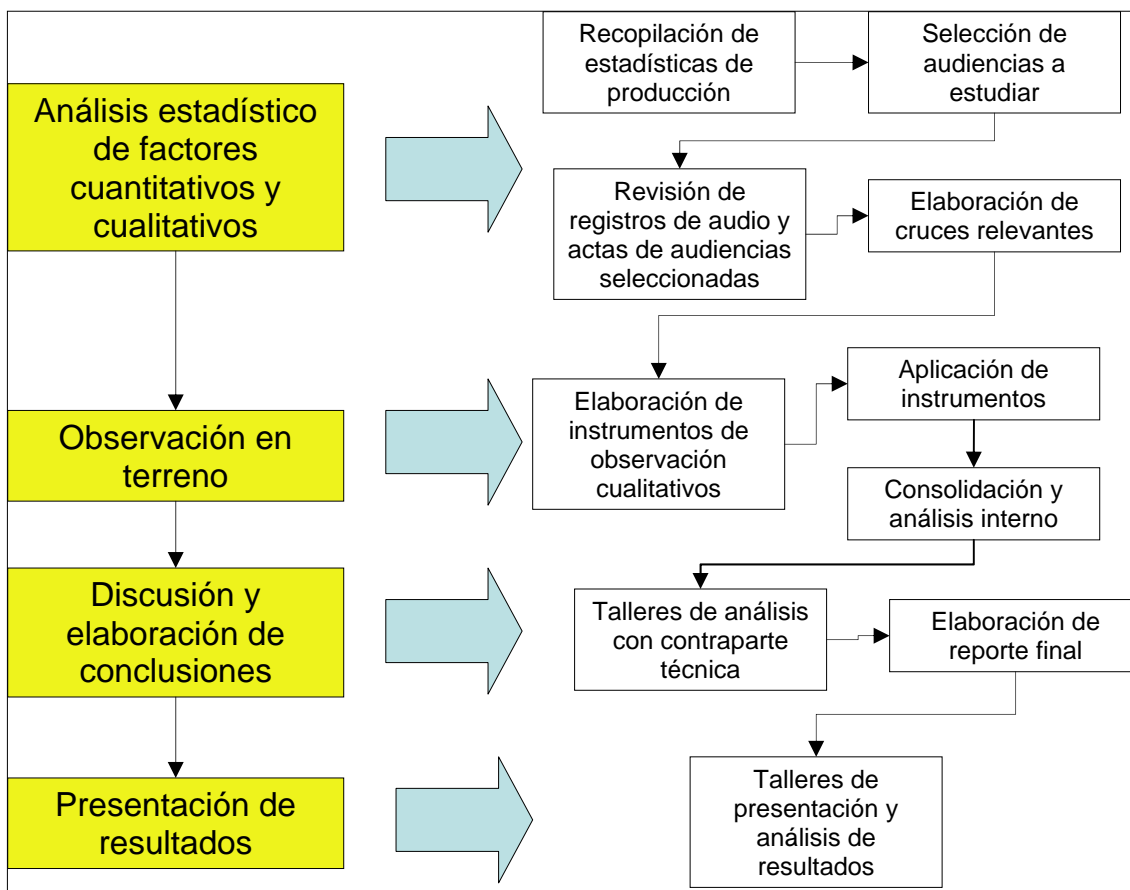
Análisis estadístico de factores cuantitativos y cualitativos

Recopilación de estadísticas de producción

Selección de audiencias a estudiar

Revisión de registros de audio y actas de audiencias seleccionadas

Elaboración de cruces relevantes

Observación en terreno

Elaboración de instrumentos de observación cualitativos

Aplicación de instrumentos

Consolidación y análisis interno

Discusión y elaboración de conclusiones

Talleres de análisis con contraparte técnica

Elaboración de reporte final

Presentación de resultados

Talleres de presentación y análisis de resultados